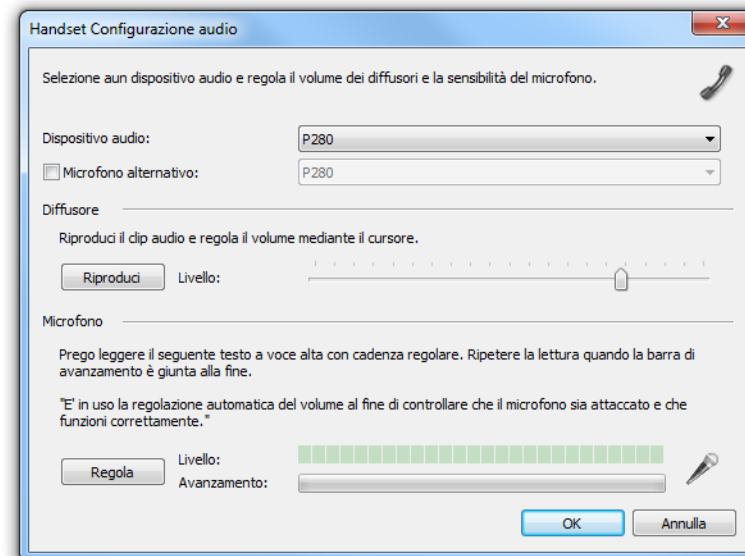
Handset Configurazione audio

Selezione aun dispositivo audio e regola il volume dei diffusori e la sensibilità del microfono.

Dispositivo audio: P280

Microfono alternativo: P280

Diffusore

Riproduci il clip audio e regola il volume mediante il cursore.

Riproduci Livello:

Microfono

Prego leggere il seguente testo a voce alta con cadenza regolare. Ripetere la lettura quando la barra di avanzamento è giunta alla fine.

"E' in uso la regolazione automatica del volume al fine di controllare che il microfono sia attaccato e che funzioni correttamente."

Regola Livello:

Avanzamento:

OK Annulla